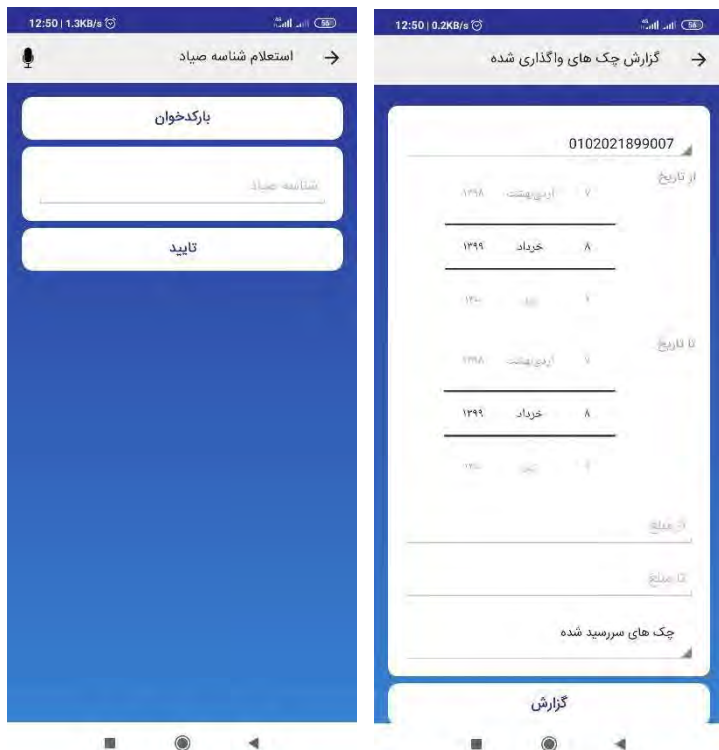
12:50 | 1.3KB/s

استعلام شناسه صیاد

بارکدخوان

شناسه صیاد

تایید

12:50 | 0.2KB/s

گزارش چک های واگذاری شده

0102021899007

از تاریخ

۷ اردیبهشت ۱۳۹۸

۸ خرداد ۱۳۹۹

۹ تیر ۱۴۰۰

تا تاریخ

۷ اردیبهشت ۱۳۹۸

۸ خرداد ۱۳۹۹

۹ تیر ۱۴۰۰

از مبلغ

تا مبلغ

چک های سررسید شده

گزارش